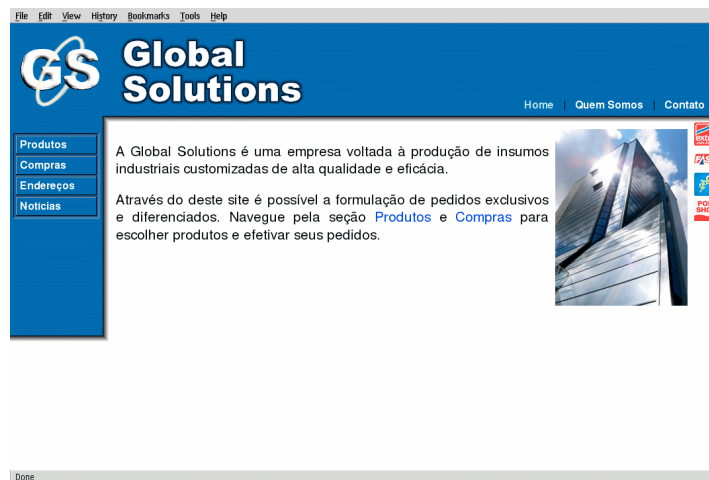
File Edit View History Bookmarks Tools Help

GS Global Solutions

Home | Quem Somos | Contato

Produtos
Compras
Endereços
Notícias

A Global Solutions é uma empresa voltada à produção de insumos industriais customizadas de alta qualidade e eficácia.

Através do deste site é possível a formulação de pedidos exclusivos e diferenciados. Navegue pela seção Produtos e Compras para escolher produtos e efetivar seus pedidos.

Done